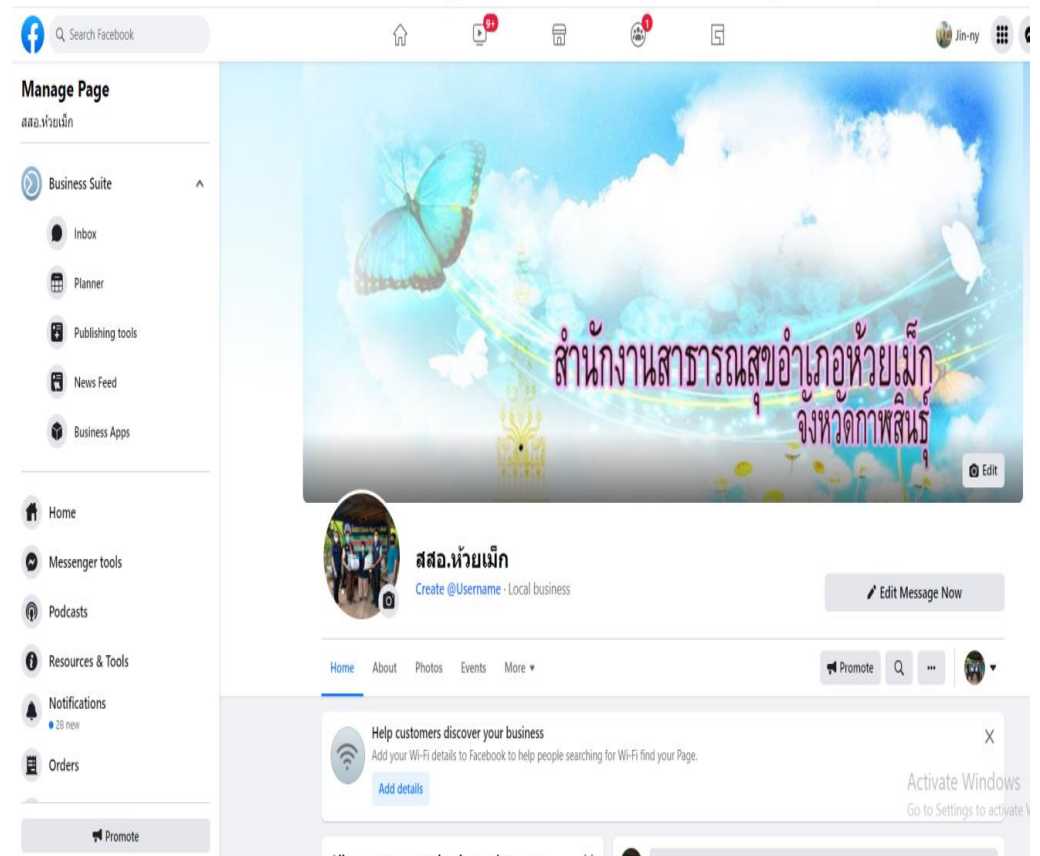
Search Facebook

9+

1

Jin-ny

Manage Page
สสอ.ห้วยเม็ก

Business Suite

Inbox

Planner

Publishing tools

News Feed

Business Apps

Home

Messenger tools

Podcasts

Resources & Tools

Notifications
● 28 new

Orders

Promote

สำนักงานสาธารณสุขอำเภอห้วยเม็ก
จังหวัดกาฬสินธุ์

Edit

สสอ.ห้วยเม็ก
Create @Username · Local business

Edit Message Now

Home About Photos Events More ▾

Promote

Help customers discover your business
Add your Wi-Fi details to Facebook to help people searching for Wi-Fi find your Page.

Add details

X

Activate Windows
Go to Settings to activate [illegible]

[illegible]